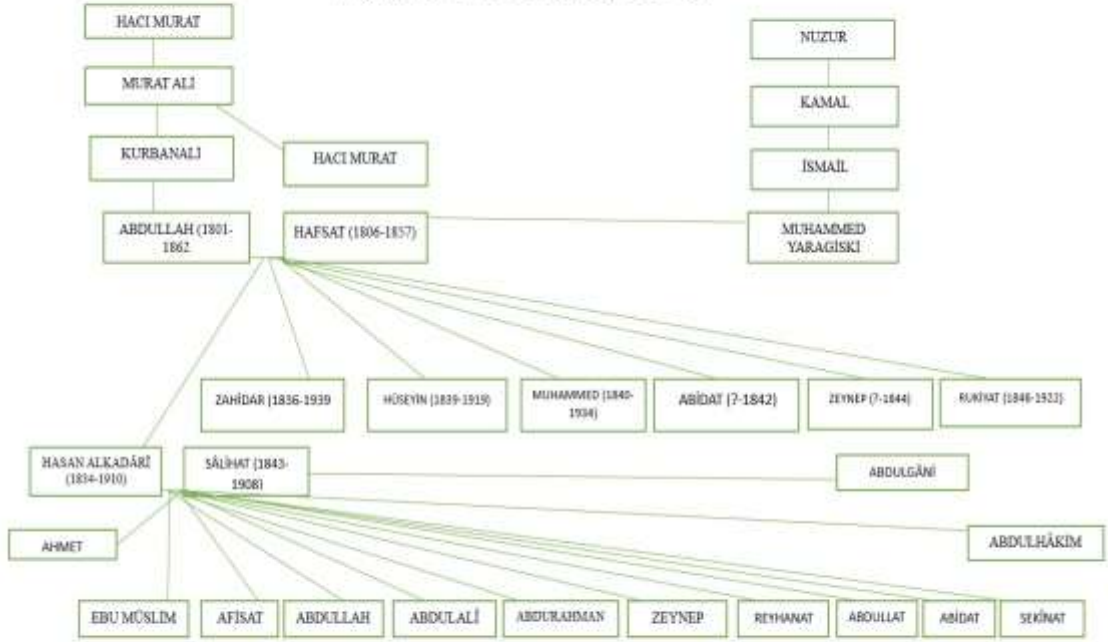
HACI MURAT

MURAT ALI

KURBANALI

HACI MURAT

ABDULLAH (1801-1862)

HAFSAT (1806-1857)

NUZUR

KAMAL

İSMAİL

MUHAMMED YARAGİSKİ

ZAHİDAR (1836-1939

HÜSEYİN (1839-1919)

MUHAMMED (1840-1934)

ABİDAT (?-1842)

ZEYNEP (?-1844)

RUKİYAT (1846-1922)

HASAN ALKADÂRÎ (1834-1910)

SÂLİHAT (1843-1908)

ABDULGÂNİ

AHMET

ABDULHÂKİM

EBU MÜSLİM

AFİSAT

ABDULLAH

ABDULALİ

ABDURAHMAN

ZEYNEP

REYHANAT

ABDULLAT

ABİDAT

SEKİNAT